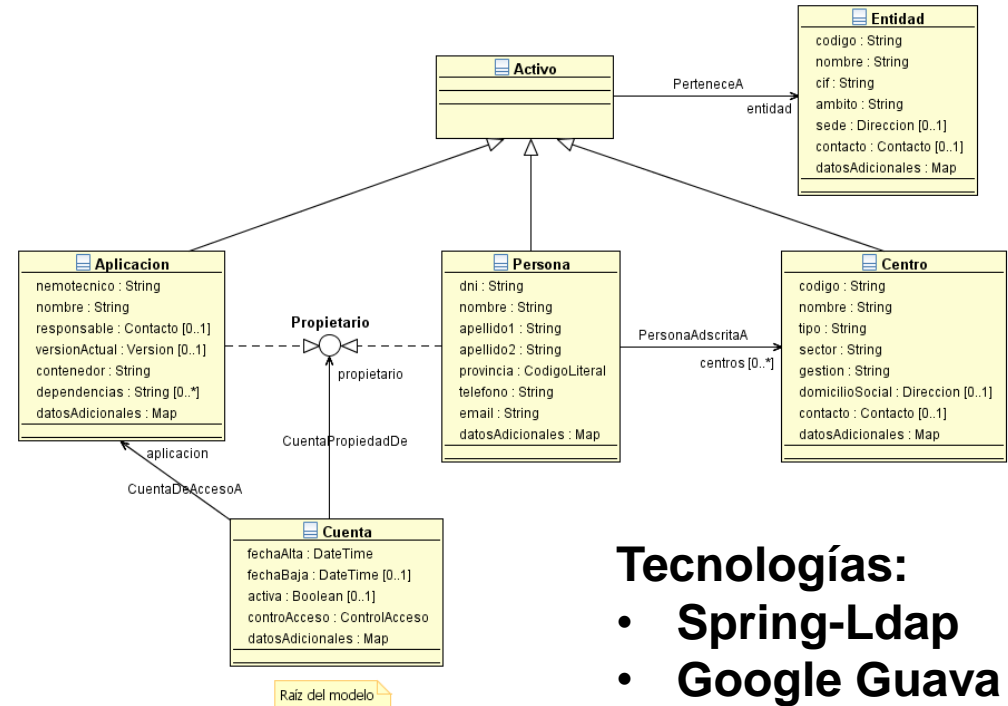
Entidad
codigo : String
nombre : String
cif : String
ambito : String
sede : Direccion [0..1]
contacto : Contacto [0..1]
datosAdicionales : Map

Activo

PerteneceA
entidad

Aplicacion
nemotecnico : String
nombre : String
responsable : Contacto [0..1]
versionActual : Version [0..1]
contenedor : String
dependencias : String [0..*]
datosAdicionales : Map

Propietario
propietario

Persona
dni : String
nombre : String
apellido1 : String
apellido2 : String
provincia : CodigoLiteral
telefono : String
email : String
datosAdicionales : Map

PersonaAdscritaA
centros [0..*]

Centro
codigo : String
nombre : String
tipo : String
sector : String
gestion : String
domicilioSocial : Direccion [0..1]
contacto : Contacto [0..1]
datosAdicionales : Map

aplicacion
CuentaDeAccesoA
CuentaPropiedadDe

Cuenta
fechaAlta : DateTime
fechaBaja : DateTime [0..1]
activa : Boolean [0..1]
controAcceso : ControlAcceso
datosAdicionales : Map

Raíz del modelo

Tecnologías:
• Spring-Ldap
• Google Guava